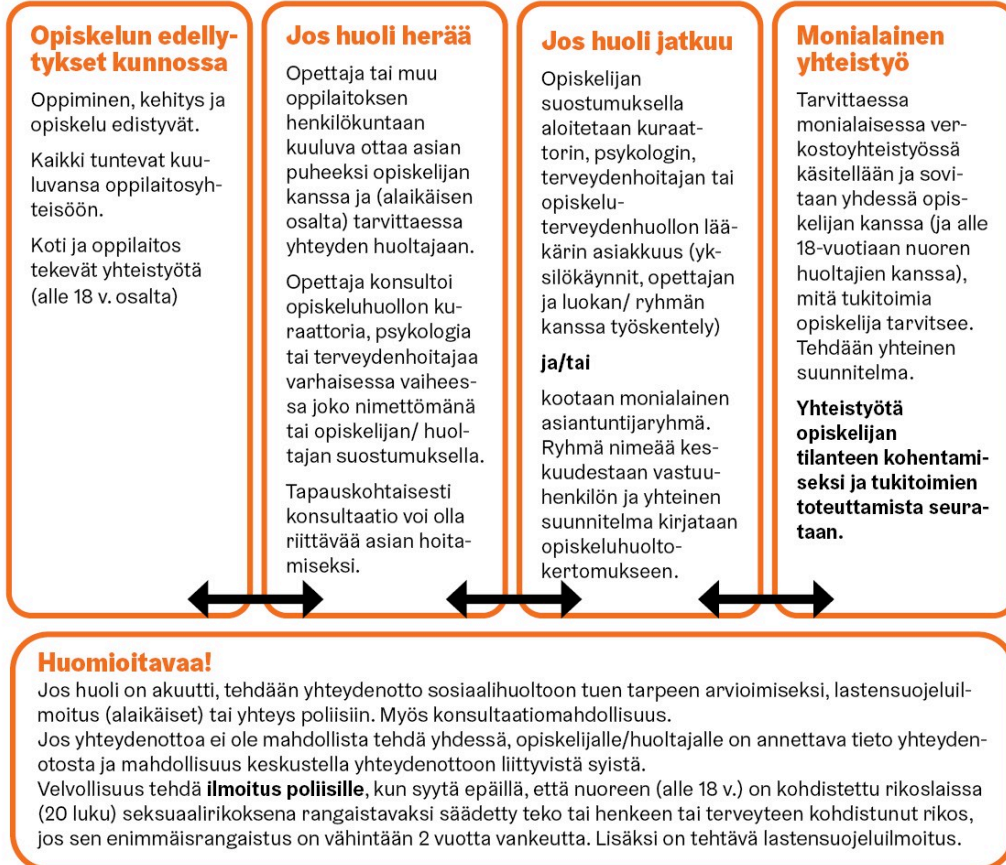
Opiskelun edellytykset kunnossa

Oppiminen, kehitys ja opiskelu edistyvät.

Kaikki tuntevat kuuluvansa oppilaitosyhteisöön.

Koti ja oppilaitos tekevät yhteistyötä (alle 18 v. osalta)

Jos huoli herää

Opettaja tai muu oppilaitoksen henkilökuntaan kuuluva ottaa asian puheeksi opiskelijan kanssa ja (alaikäisen osalta) tarvittaessa yhteyden huoltajaan.

Opettaja konsultoi opiskeluhuollon kuraattoria, psykologia tai terveydenhoitajaa varhaisessa vaiheessa joko nimettömänä tai opiskelijan/ huoltajan suostumuksella.

Tapauskohtaisesti konsultaatio voi olla riittävää asian hoitamiseksi.

Jos huoli jatkuu

Opiskelijan suostumuksella aloitetaan kuraattorin, psykologin, terveydenhoitajan tai opiskeluterveydenhuollon lääkärin asiakkuus (yksilökäynnit, opettajan ja luokan/ ryhmän kanssa työskentely)

ja/tai

kootaan monialainen asiantuntijaryhmä. Ryhmä nimeää keskuudestaan vastuuhenkilön ja yhteinen suunnitelma kirjataan opiskeluhuoltokertomukseen.

Monialainen yhteistyö

Tarvittaessa monialaisessa verkostoyhteistyössä käsitellään ja sovitaan yhdessä opiskelijan kanssa (ja alle 18-vuotiaan nuoren huoltajien kanssa), mitä tukitoimia opiskelija tarvitsee. Tehdään yhteinen suunnitelma.

Yhteistyötä opiskelijan tilanteen kohentamiseksi ja tukitoimien toteuttamista seurataan.

Huomioitavaa!
Jos huoli on akuutti, tehdään yhteydenotto sosiaalihuoltoon tuen tarpeen arvioimiseksi, lastensuojeluilmoitus (alaikäiset) tai yhteys poliisiin. Myös konsultaatiomahdollisuus.
Jos yhteydenottoa ei ole mahdollista tehdä yhdessä, opiskelijalle/huoltajalle on annettava tieto yhteydenotosta ja mahdollisuus keskustella yhteydenottoon liittyvistä syistä.
Velvollisuus tehdä ilmoitus poliisille, kun syytä epäillä, että nuoreen (alle 18 v.) on kohdistettu rikoslaissa (20 luku) seksuaalirikoksena rangaistavaksi säädetty teko tai henkeen tai terveyteen kohdistunut rikos, jos sen enimmäisrangaistus on vähintään 2 vuotta vankeutta. Lisäksi on tehtävä lastensuojeluilmoitus.